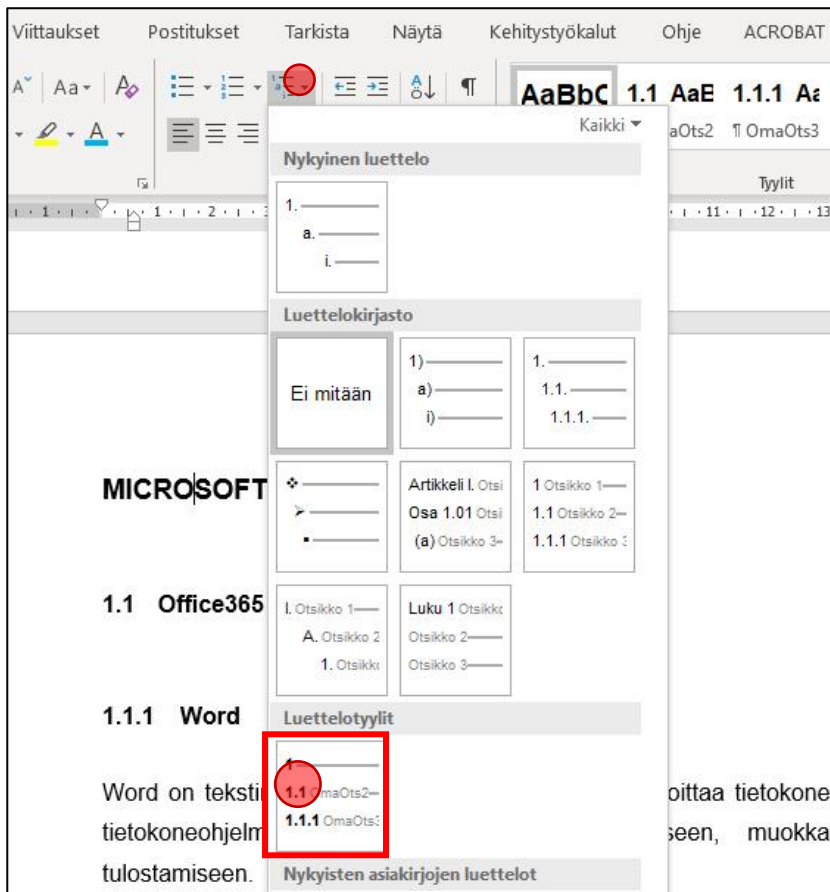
Viittaukset Postitukset Tarkista Näytä Kehitystyökalut Ohje ACROBAT

Aa

AaBbC 1.1 AaE 1.1.1 Aa

Kaikki

aOts2 ¶ OmaOts3

Tyylit

Nykyinen luettelo

1.
a.
i.

Luettelokirjasto

Ei mitään

1)
a)
i)

1.
1.1.
1.1.1.

Artikkeli I. Otsi
Osa 1.01 Otsi
(a) Otsikko 3

1 Otsikko 1
1.1 Otsikko 2
1.1.1 Otsikko 3

I. Otsikko 1
A. Otsikko 2
1. Otsikk

Luku 1 Otsikk
Otsikko 2
Otsikko 3

Luettelotyylit

1
1.1 OmaOts2
1.1.1 OmaOts3

Nykyisten asiakirjojen luettelot

MICROSOFT

1.1 Office365

1.1.1 Word

Word on teksti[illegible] oittaa tietokone tietokoneohjelm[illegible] seen, muokka tulostamiseen.